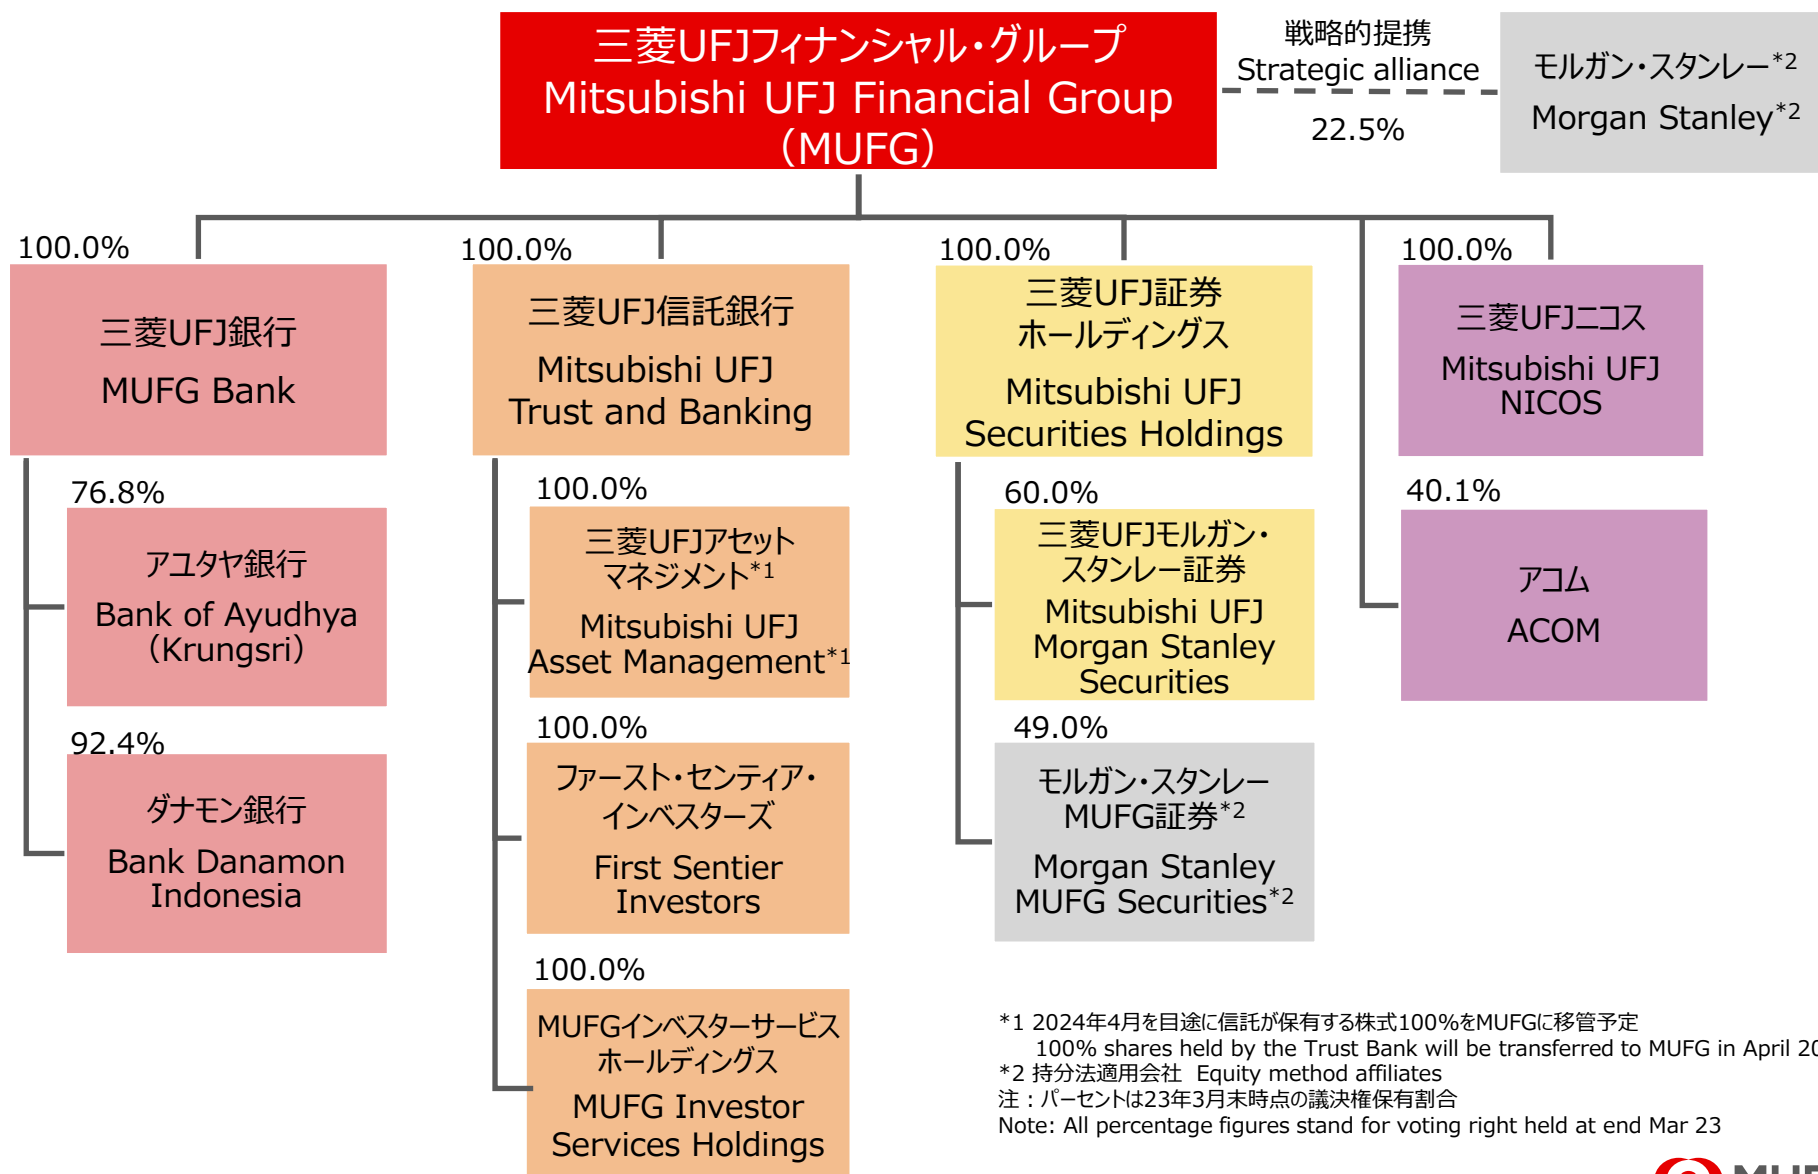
三菱UFJフィナンシャル・グループ
Mitsubishi UFJ Financial Group (MUFG)

戦略的提携
Strategic alliance
22.5%

モルガン・スタンレー$^{*2}$
Morgan Stanley$^{*2}$

100.0%
三菱UFJ銀行
MUFG Bank

76.8%
アユタヤ銀行
Bank of Ayudhya (Krungsri)

92.4%
ダナモン銀行
Bank Danamon Indonesia

100.0%
三菱UFJ信託銀行
Mitsubishi UFJ Trust and Banking

100.0%
三菱UFJアセットマネジメント$^{*1}$
Mitsubishi UFJ Asset Management$^{*1}$

100.0%
ファースト・センティア・インベスターズ
First Sentier Investors

100.0%
MUFGインベスターサービスホールディングス
MUFG Investor Services Holdings

100.0%
三菱UFJ証券ホールディングス
Mitsubishi UFJ Securities Holdings

60.0%
三菱UFJモルガン・スタンレー証券
Mitsubishi UFJ Morgan Stanley Securities

49.0%
モルガン・スタンレーMUFG証券$^{*2}$
Morgan Stanley MUFG Securities$^{*2}$

100.0%
三菱UFJニコス
Mitsubishi UFJ NICOS

40.1%
アコム
ACOM

*1 2024年4月を目途に信託が保有する株式100%をMUFGに移管予定
100% shares held by the Trust Bank will be transferred to MUFG in April 20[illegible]
*2 持分法適用会社 Equity method affiliates
注：パーセントは23年3月末時点の議決権保有割合
Note: All percentage figures stand for voting right held at end Mar 23

MUF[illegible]